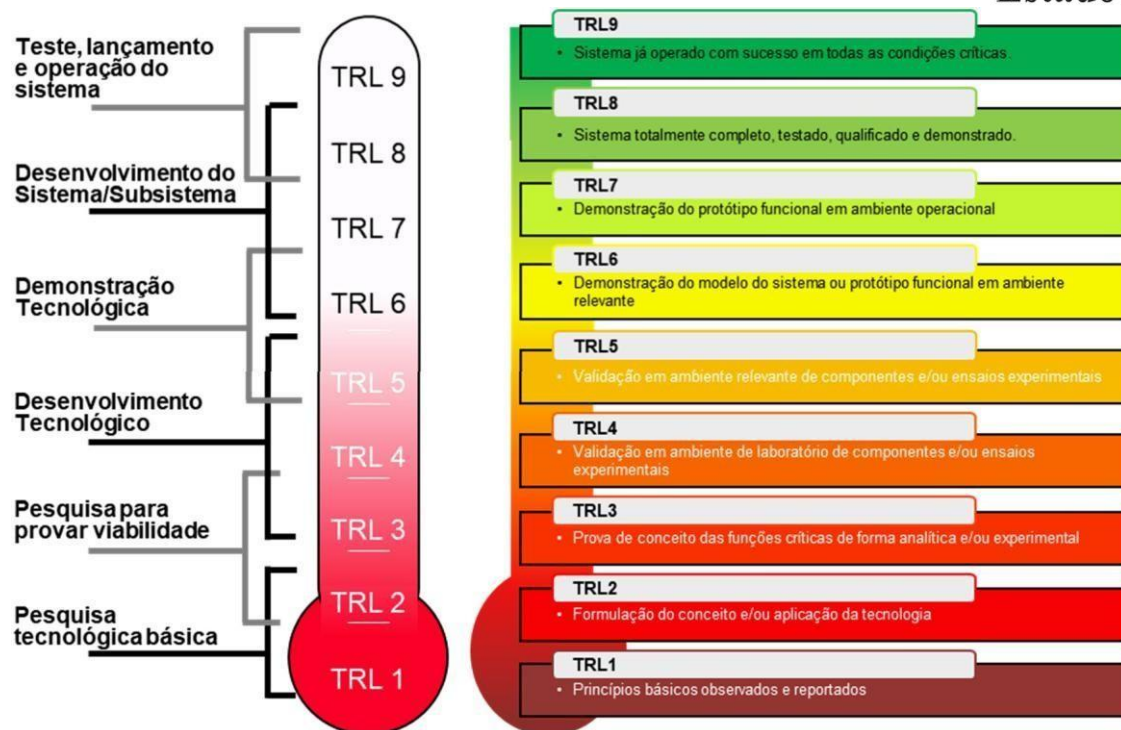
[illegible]

Teste, lançamento e operação do sistema

Desenvolvimento do Sistema/Subsistema

Demonstração Tecnológica

Desenvolvimento Tecnológico

Pesquisa para provar viabilidade

Pesquisa tecnológica básica

TRL 9

TRL 8

TRL 7

TRL 6

TRL 5

TRL 4

TRL 3

TRL 2

TRL 1

TRL9
• Sistema já operado com sucesso em todas as condições críticas.

TRL8
• Sistema totalmente completo, testado, qualificado e demonstrado.

TRL7
• Demonstração do protótipo funcional em ambiente operacional

TRL6
• Demonstração do modelo do sistema ou protótipo funcional em ambiente relevante

TRL5
• Validação em ambiente relevante de componentes e/ou ensaios experimentais

TRL4
• Validação em ambiente de laboratório de componentes e/ou ensaios experimentais

TRL3
• Prova de conceito das funções críticas de forma analítica e/ou experimental

TRL2
• Formulação do conceito e/ou aplicação da tecnologia

TRL1
• Princípios básicos observados e reportados